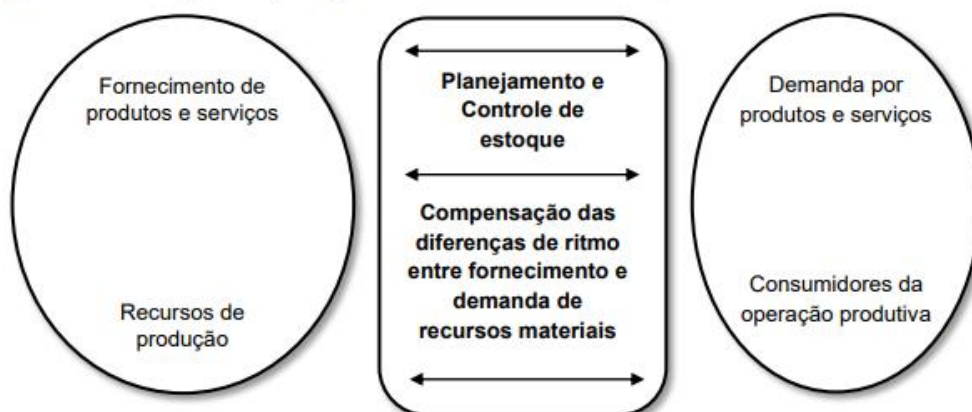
Fornecimento de produtos e serviços

Recursos de produção

Planejamento e Controle de estoque

Compensação das diferenças de ritmo entre fornecimento e demanda de recursos materiais

Demanda por produtos e serviços

Consumidores da operação produtiva